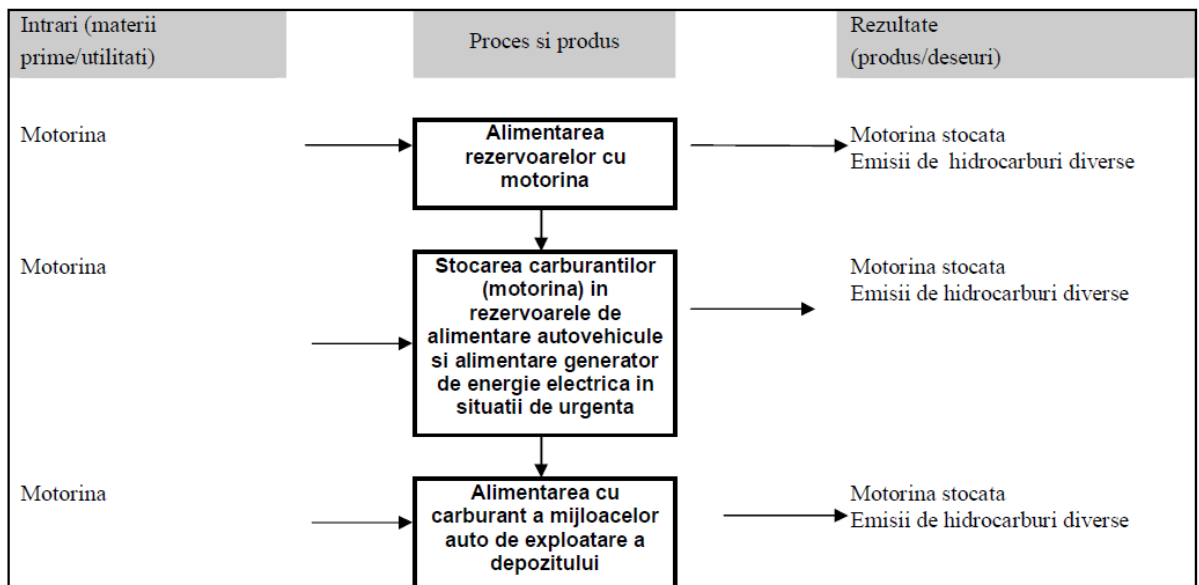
Intrari (materii prime/utilitati)

Proces si produs

Rezultate (produs/deseuri)

Motorina

Alimentarea rezervoarelor cu motorina

Motorina stocata
Emisii de hidrocarburi diverse

Motorina

Stocarea carburantilor (motorina) in rezervoarele de alimentare autovehicule si alimentare generator de energie electrica in situatii de urgenta

Motorina stocata
Emisii de hidrocarburi diverse

Motorina

Alimentarea cu carburant a mijloacelor auto de exploatare a depozitului

Motorina stocata
Emisii de hidrocarburi diverse